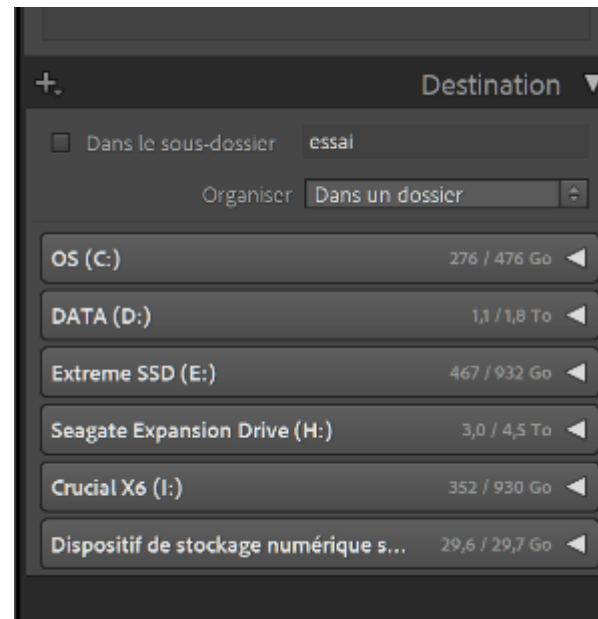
+. Destination

Dans le sous-dossier essai

Organiser Dans un dossier

OS (C:) 276 / 476 Go

DATA (D:) 1,1 / 1,8 To

Extreme SSD (E:) 467 / 932 Go

Seagate Expansion Drive (H:) 3,0 / 4,5 To

Crucial X6 (I:) 352 / 930 Go

Dispositif de stockage numérique s... 29,6 / 29,7 Go